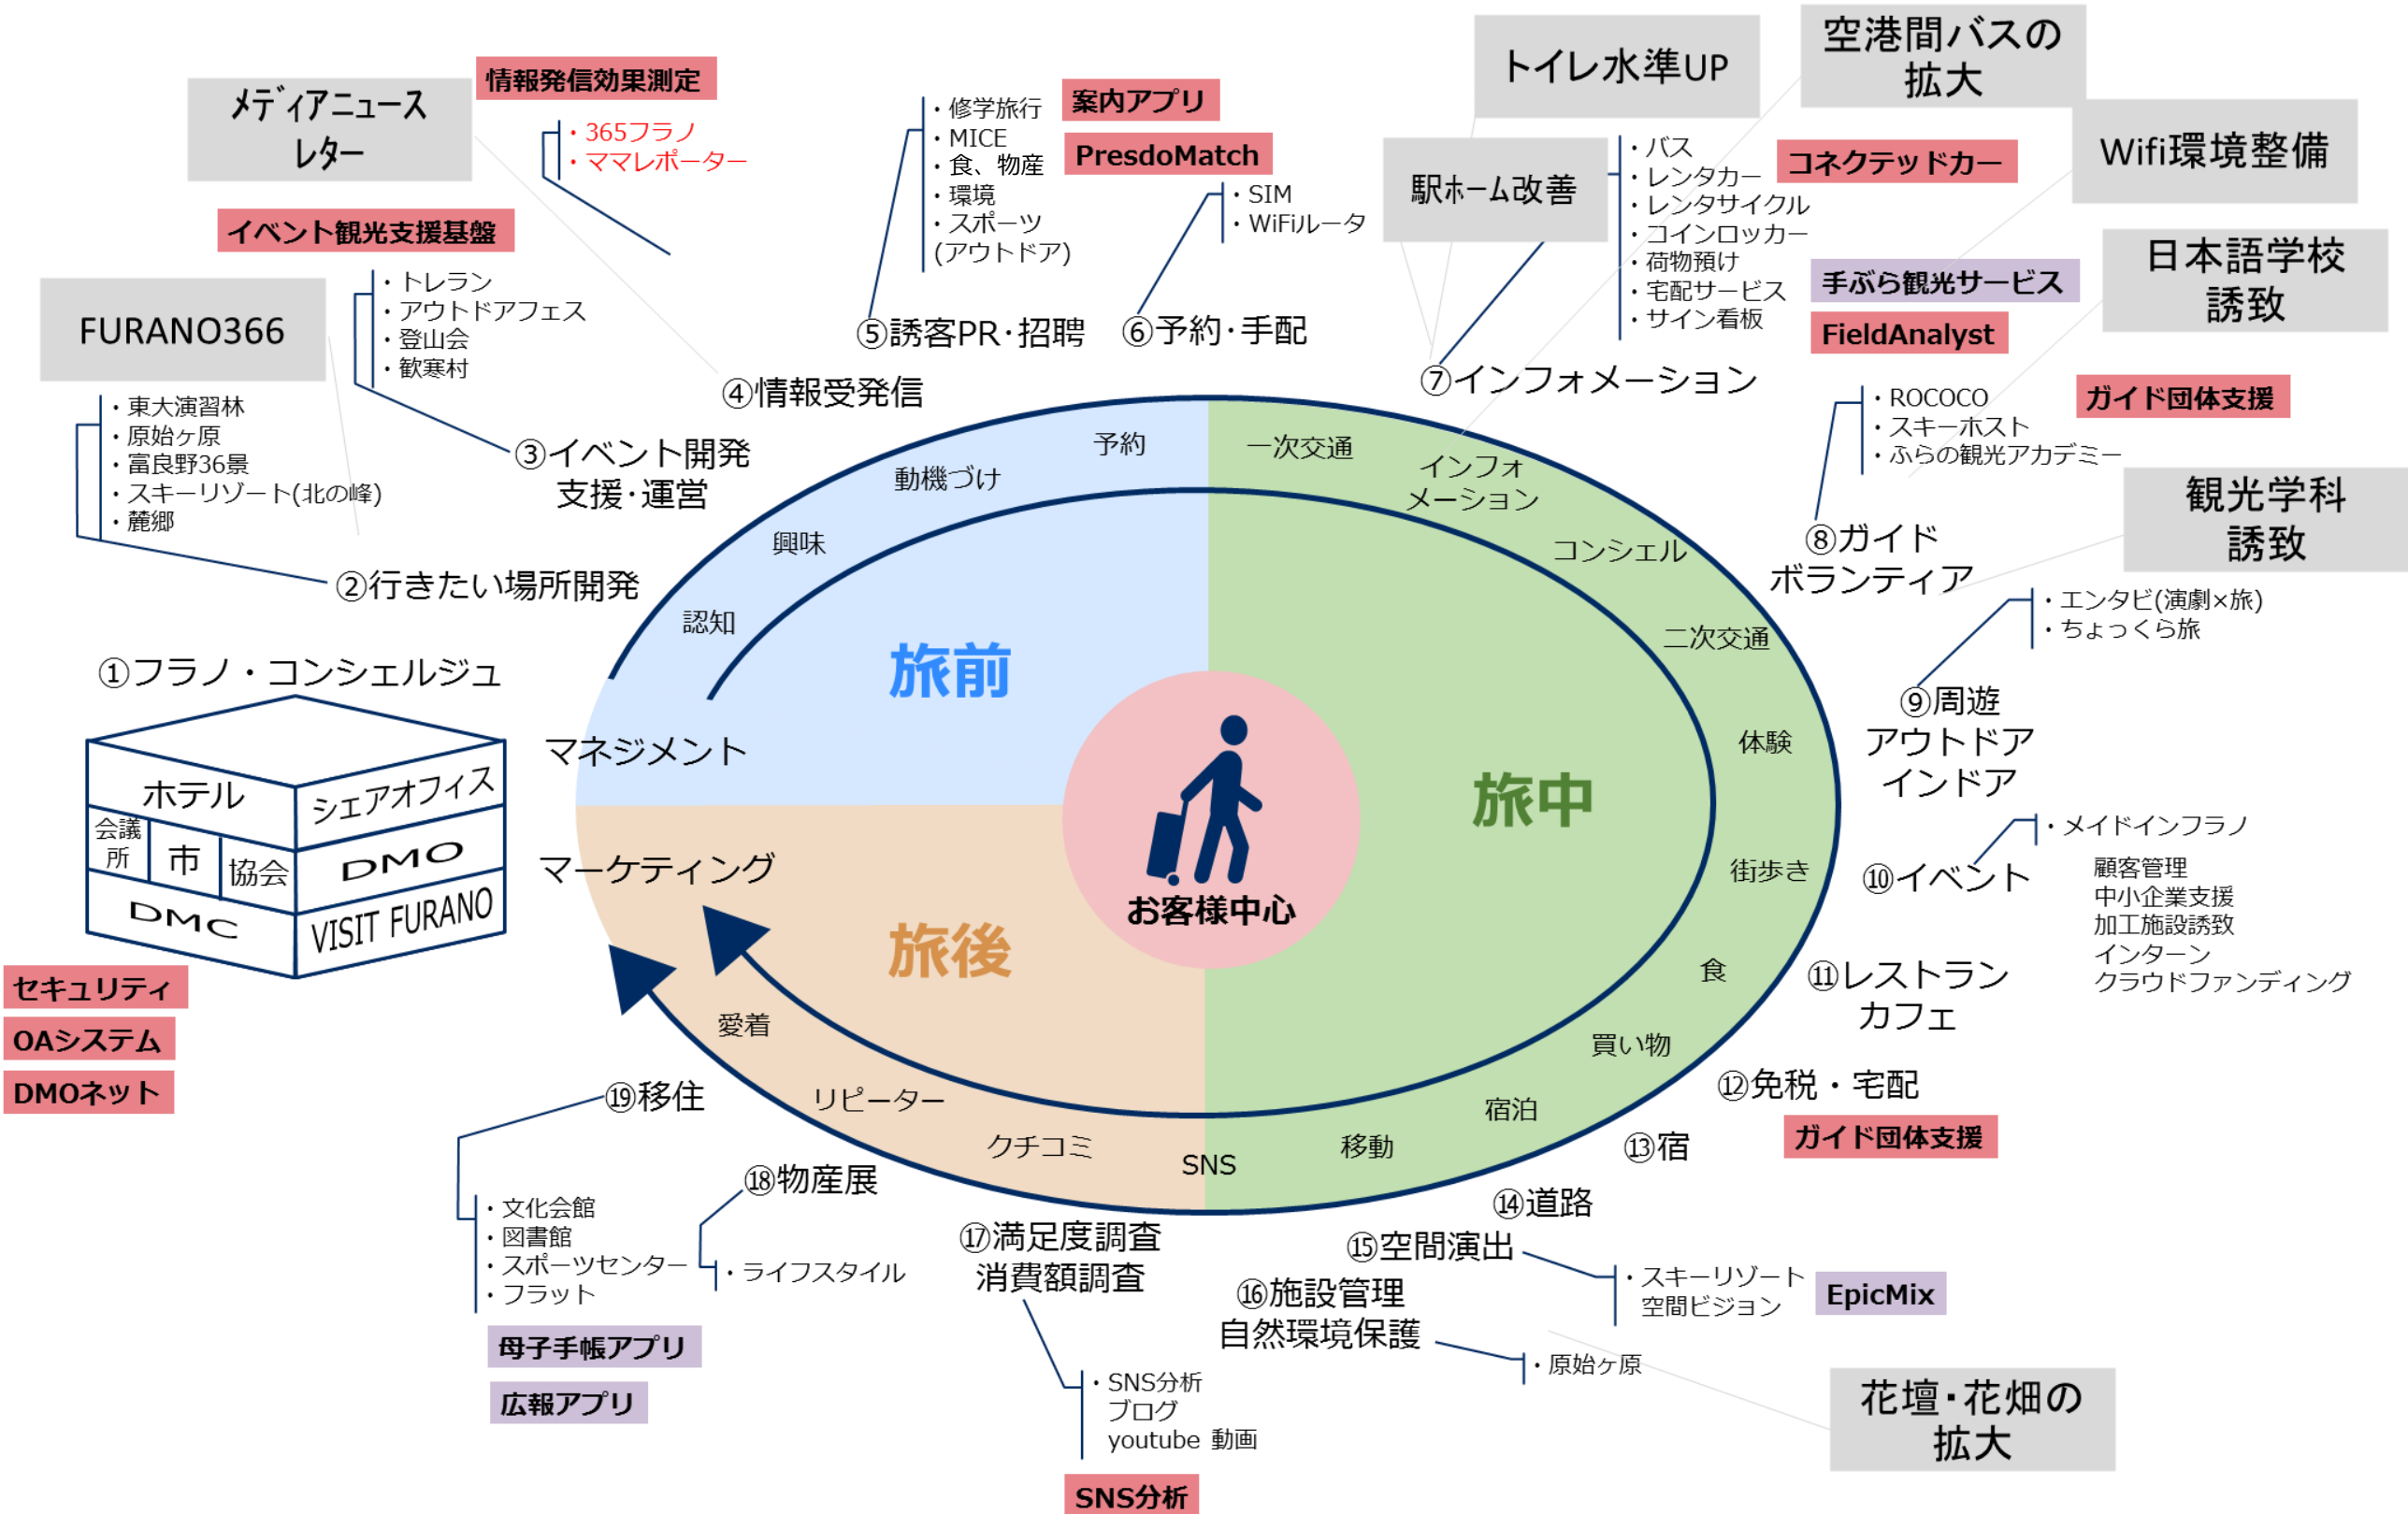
メディアニュースレター

情報発信効果測定

・365フラノ
・ママレポーター

イベント観光支援基盤

FURANO366

・トレラン
・アウトドアフェス
・登山会
・歓寒村

・東大演習林
・原始ヶ原
・富良野36景
・スキーリゾート(北の峰)
・麓郷

・修学旅行
・MICE
・食、物産
・環境
・スポーツ
(アウトドア)

案内アプリ

PresdoMatch

・SIM
・WiFiルータ

⑤誘客PR・招聘

⑥予約・手配

④情報受発信

③イベント開発
支援・運営

②行きたい場所開発

①フラノ・コンシェルジュ

ホテル
シェアオフィス
会議所
市
協会
DMO
DMC
VISIT FURANO

セキュリティ

OAシステム

DMOネット

トイレ水準UP

空港間バスの拡大

駅ホーム改善

・バス
・レンタカー
・レンタサイクル
・コインロッカー
・荷物預け
・宅配サービス
・サイン看板

コネクテッドカー

Wifi環境整備

手ぶら観光サービス

FieldAnalyst

日本語学校誘致

⑦インフォメーション

・ROCOCO
・スキーホスト
・ふらの観光アカデミー

ガイド団体支援

⑧ガイド
ボランティア

観光学科誘致

・エンタビ(演劇×旅)
・ちょっくら旅

⑨周遊
アウトドア
インドア

・メイドインフラノ

⑩イベント

顧客管理
中小企業支援
加工施設誘致
インターン
クラウドファンディング

⑪レストラン
カフェ

⑫免税・宅配

⑬宿

ガイド団体支援

予約
動機づけ
興味
認知
マネジメント
マーケティング
一次交通
インフォメーション
コンシェル
二次交通
体験
街歩き
食
買い物
宿泊
移動
SNS
クチコミ
リピーター
愛着

旅前
旅中
旅後
お客様中心

⑲移住

・文化会館
・図書館
・スポーツセンター
・フラット

母子手帳アプリ

広報アプリ

⑱物産展

・ライフスタイル

⑰満足度調査
消費額調査

・SNS分析
ブログ
youtube 動画

SNS分析

⑭道路

⑮空間演出

・スキーリゾート
空間ビジョン

EpicMix

⑯施設管理
自然環境保護

・原始ヶ原

花壇・花畑の拡大